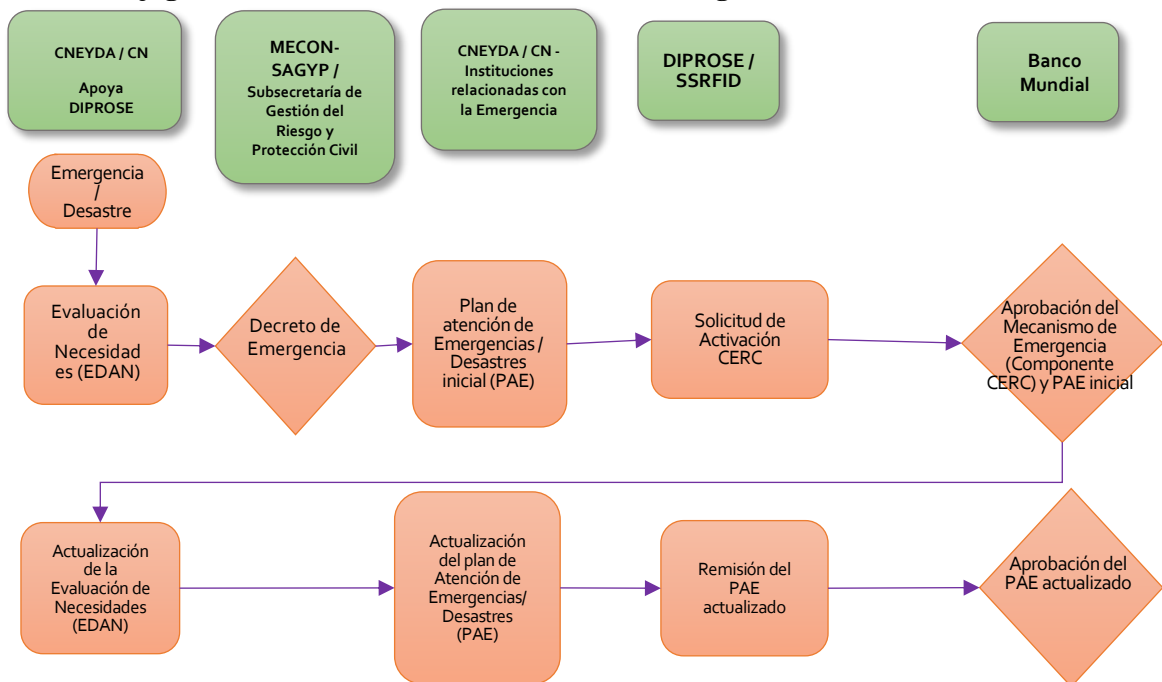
CNEYDA / CN
Apoya
DIPROSE

MECON-SAGYP /
Subsecretaría de Gestión del Riesgo y Protección Civil

CNEYDA / CN - Instituciones relacionadas con la Emergencia

DIPROSE / SSRFID

Banco Mundial

Emergencia / Desastre

Evaluación de Necesidades (EDAN)

Decreto de Emergencia

Plan de atención de Emergencias / Desastres inicial (PAE)

Solicitud de Activación CERC

Aprobación del Mecanismo de Emergencia (Componente CERC) y PAE inicial

Actualización de la Evaluación de Necesidades (EDAN)

Actualización del plan de Atención de Emergencias/ Desastres (PAE)

Remisión del PAE actualizado

Aprobación del PAE actualizado